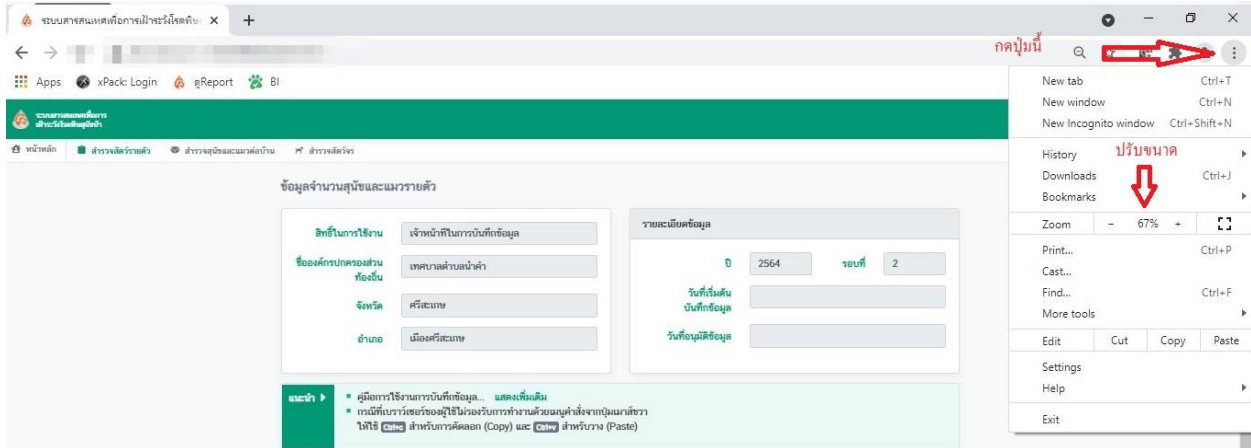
ระบบสารสนเทศเพื่อการเฝ้าระวังโรคพิษ ×

กดปุ่มนี้

Apps xPack: Login eReport BI

ระบบสารสนเทศเพื่อการเฝ้าระวังโรคพิษสุนัขบ้า

หน้าหลัก สำรวจสัตว์รายตัว สำรวจสุนัขและแมวต่อบ้าน สำรวจสัตว์จร

ข้อมูลจำนวนสุนัขและแมวรายตัว

สิทธิ์ในการใช้งาน เจ้าหน้าที่ในการบันทึกข้อมูล

ชื่อองค์กรปกครองส่วนท้องถิ่น เทศบาลตำบลน้ำคำ

จังหวัด ศรีสะเกษ

อำเภอ เมืองศรีสะเกษ

รายละเอียดข้อมูล

ปี 2564 รอบที่ 2

วันที่เริ่มต้นบันทึกข้อมูล

วันที่อนุมัติข้อมูล

แนะนำ ▸ ▪ คู่มือการใช้งานการบันทึกข้อมูล... แสดงเพิ่มเติม
▪ กรณีที่เบราว์เซอร์ของผู้ใช้ไม่รองรับการทำงานด้วยเมนูคำสั่งจากปุ่มเมาส์ขวา ให้ใช้ Ctrl+C สำหรับการคัดลอก (Copy) และ Ctrl+V สำหรับวาง (Paste)

New tab Ctrl+T
New window Ctrl+N
New Incognito window Ctrl+Shift+N
History
ปรับขนาด
Downloads Ctrl+J
Bookmarks
Zoom − 67% +
Print... Ctrl+P
Cast...
Find... Ctrl+F
More tools
Edit Cut Copy Paste
Settings
Help
Exit